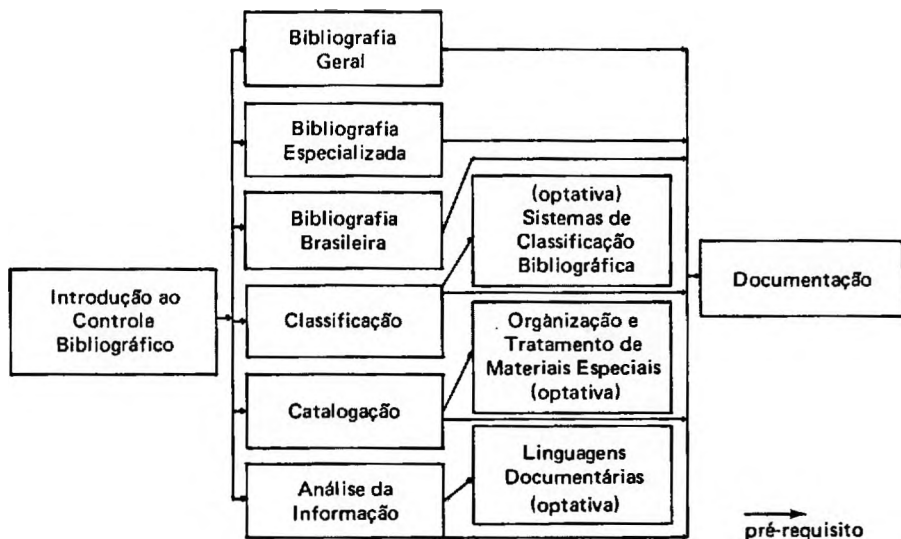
Bibliografia Geral

Bibliografia Especializada

Bibliografia Brasileira

(optativa) Sistemas de Classificação Bibliográfica

Introdução ao Controle Bibliográfico

Classificação

Organização e Tratamento de Materiais Especiais (optativa)

Documentação

Catalogação

Linguagens Documentárias (optativa)

Análise da Informação

pré-requisito